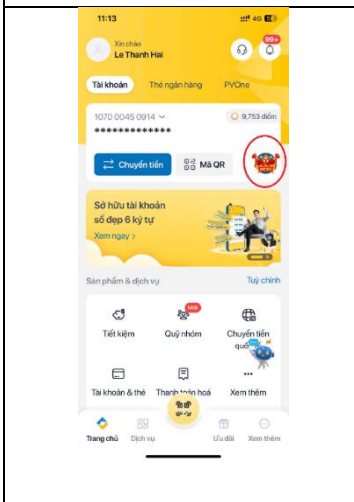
11:13

4G

Xin chào
Le Thanh Hai

99+

Tài khoản

Thẻ ngân hàng

PVOne

1070 0045 0914

9,753 điểm

*************

Chuyển tiền

Mã QR

Sở hữu tài khoản số đẹp 6 ký tự

Xem ngay >

Sản phẩm & dịch vụ

Tuỳ chỉnh

Tiết kiệm

Mới

Quỹ nhóm

Chuyển tiền quốc tế

Tài khoản & thẻ

Thanh toán hoá đơn

Xem thêm

Trang chủ

Dịch vụ

Ưu đãi

Xem thêm